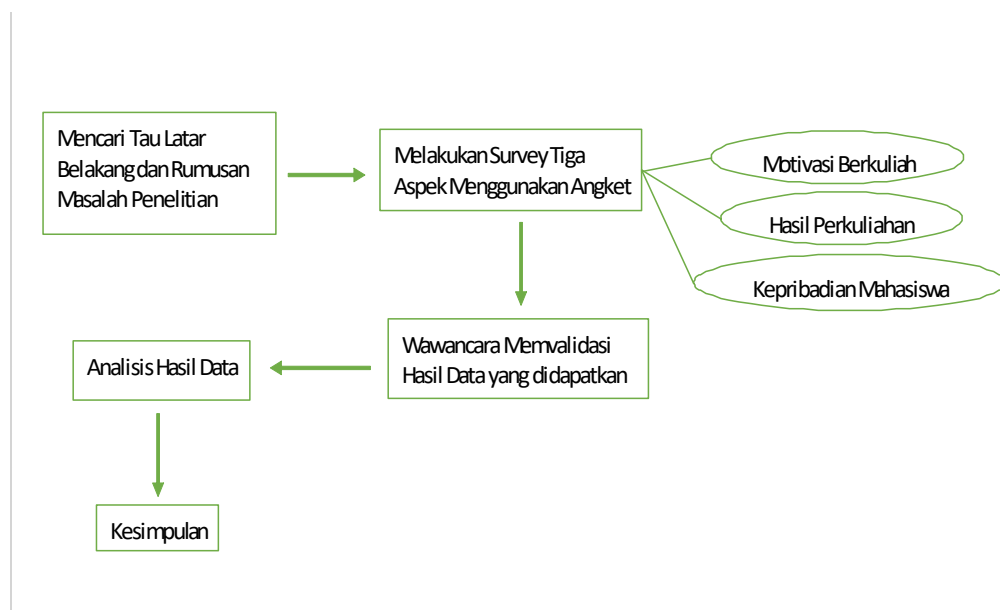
Mencari Tau Latar Belakang dan Rumusan Masalah Penelitian

Melakukan Survey Tiga Aspek Menggunakan Angket

Motivasi Berkuliah

Hasil Perkuliahan

Kepribadian Mahasiswa

Wawancara Memvalidasi Hasil Data yang didapatkan

Analisis Hasil Data

Kesimpulan